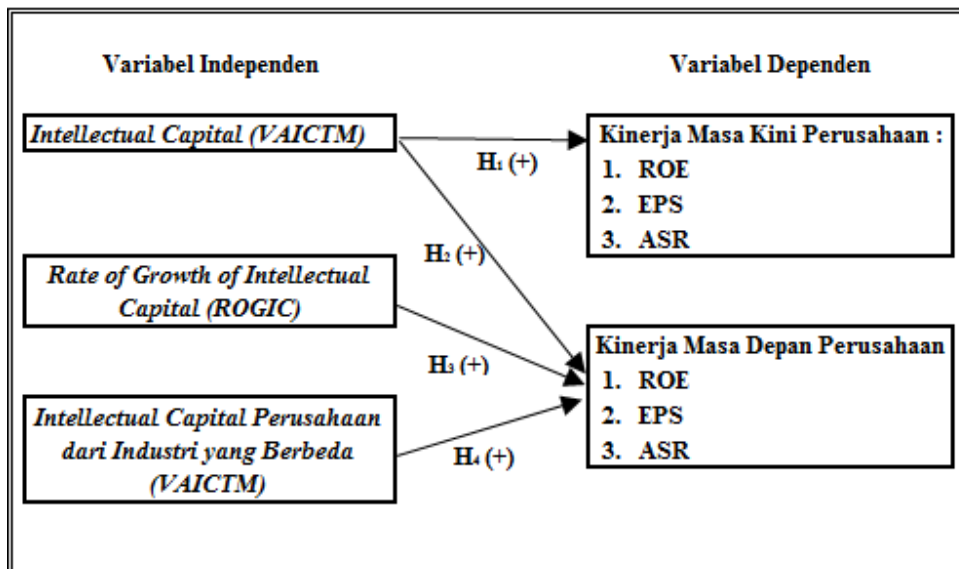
Variabel Independen

Variabel Dependen

Intellectual Capital (VAICTM)

$H_1$ (+)

Kinerja Masa Kini Perusahaan :
1. ROE
2. EPS
3. ASR

$H_2$ (+)

Rate of Growth of Intellectual Capital (ROGIC)

$H_3$ (+)

Kinerja Masa Depan Perusahaan
1. ROE
2. EPS
3. ASR

Intellectual Capital Perusahaan dari Industri yang Berbeda (VAICTM)

$H_4$ (+)